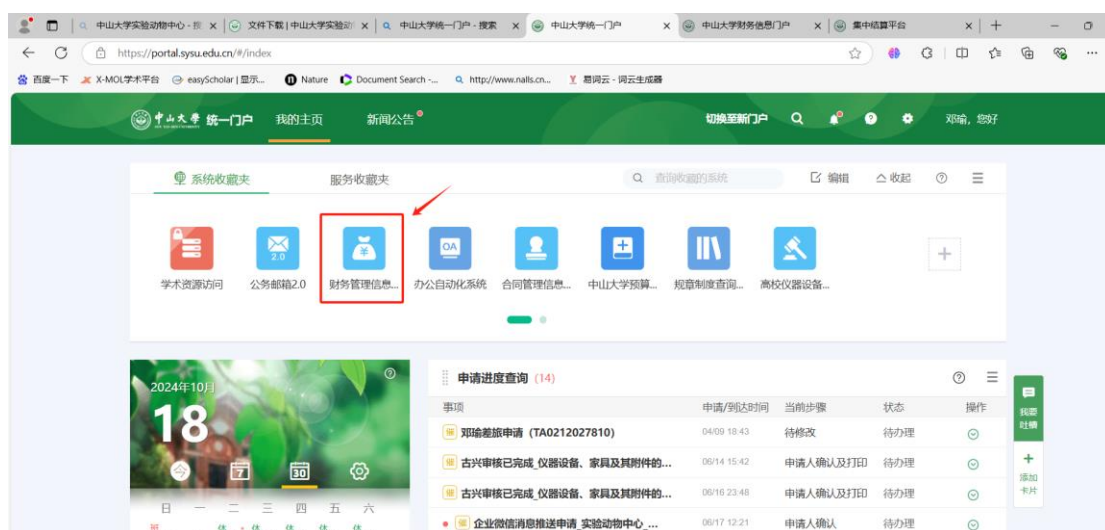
中山大学实验动物中心 - 附 | 文件下载 | 中山大学实验动 | 中山大学统一门户 - 搜索 | 中山大学统一门户 | 中山大学财务信息门户 | 集中结算平台

https://portal.sysu.edu.cn/#/index

百度一下 X-MOL学术平台 easyScholar | 显示... Nature Document Search -... http://www.nalls.cn... 易词云 - 词云生成器

中山大学 统一门户 我的主页 新闻公告 切换至新门户 邓瑜，您好

系统收藏夹 服务收藏夹 查询收藏的系统 编辑 收起

学术资源访问 公务邮箱2.0 财务管理信息... 办公自动化系统 合同管理信息... 中山大学预算... 规章制度查询... 高校仪器设备...

2024年10月
18
日 一 二 三 四 五 六

申请进度查询 (14)

| 事项 | 申请/到达时间 | 当前步骤 | 状态 | 操作 |
|---|---|---|---|---|
| 邓瑜差旅申请 (TA0212027810) | 04/09 18:43 | 待修改 | 待办理 | |
| 古兴审核已完成_仪器设备、家具及其附件的... | 06/14 15:42 | 申请人确认及打印 | 待办理 | |
| 古兴审核已完成_仪器设备、家具及其附件的... | 06/16 23:48 | 申请人确认及打印 | 待办理 | |
| 企业微信消息推送申请_实验动物中心_... | 06/17 12:21 | 申请人确认 | 待办理 | |

我要吐槽
添加卡片